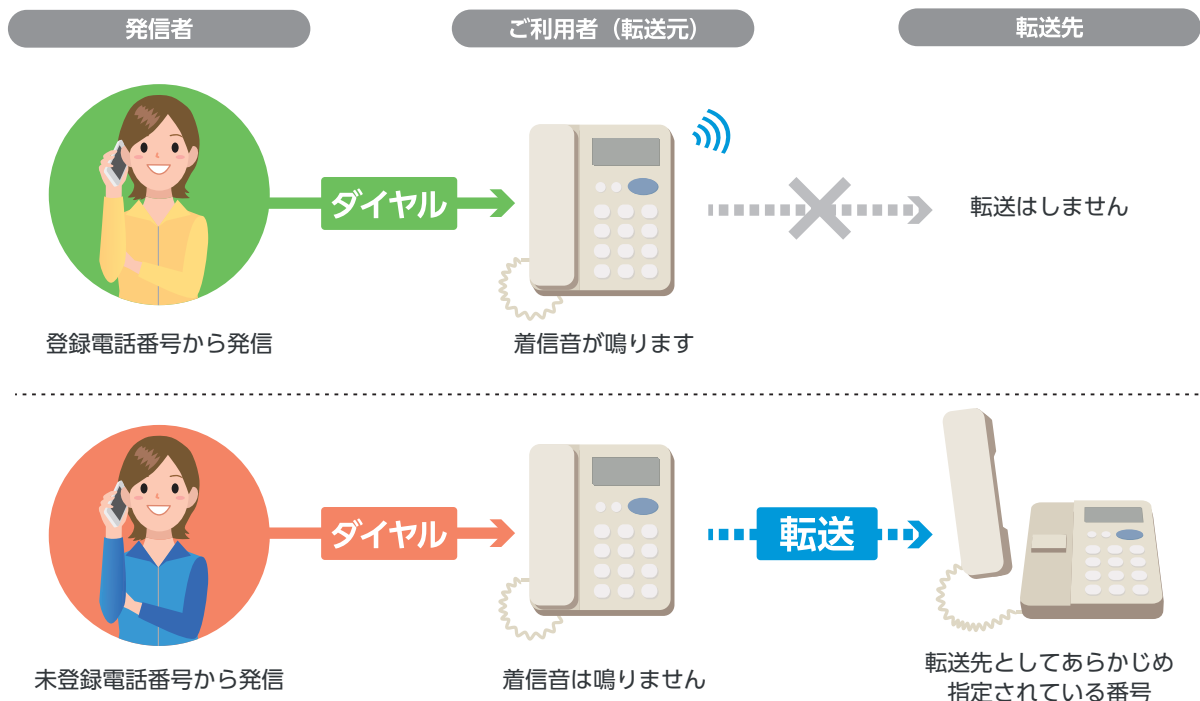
発信者

ご利用者（転送元）

転送先

ダイヤル

転送はしません

登録電話番号から発信

着信音が鳴ります

ダイヤル

転送

未登録電話番号から発信

着信音は鳴りません

転送先としてあらかじめ指定されている番号